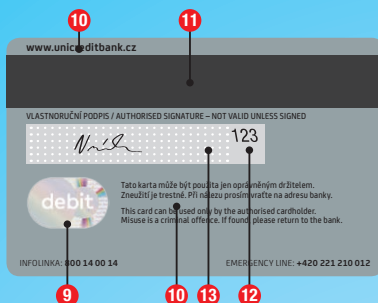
10
11
www.unicreditbank.cz
VLASTNORUČNÍ PODPIS / AUTHORISED SIGNATURE – NOT VALID UNLESS SIGNED
123
debit
Tato karta může být použita jen oprávněným držitelem. Zneužití je trestné. Při nálezu prosím vraťte na adresu banky.

This card can be used only by the authorised cardholder. Misuse is a criminal offence. If found, please return to the bank.

INFOLINKA: 800 14 00 14
EMERGENCY LINE: +420 221 210 012
9
10
13
12